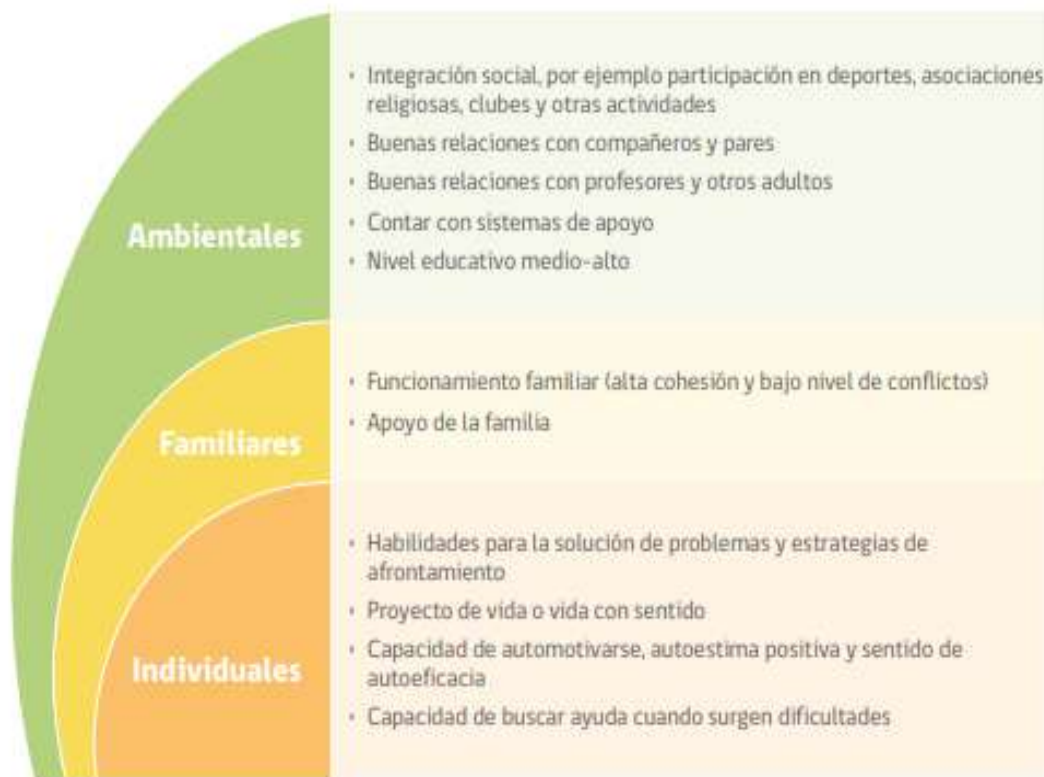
Ambientales

• Integración social, por ejemplo participación en deportes, asociaciones religiosas, clubes y otras actividades
• Buenas relaciones con compañeros y pares
• Buenas relaciones con profesores y otros adultos
• Contar con sistemas de apoyo
• Nivel educativo medio-alto

Familiares

• Funcionamiento familiar (alta cohesión y bajo nivel de conflictos)
• Apoyo de la familia

Individuales

• Habilidades para la solución de problemas y estrategias de afrontamiento
• Proyecto de vida o vida con sentido
• Capacidad de automotivarse, autoestima positiva y sentido de autoeficacia
• Capacidad de buscar ayuda cuando surgen dificultades